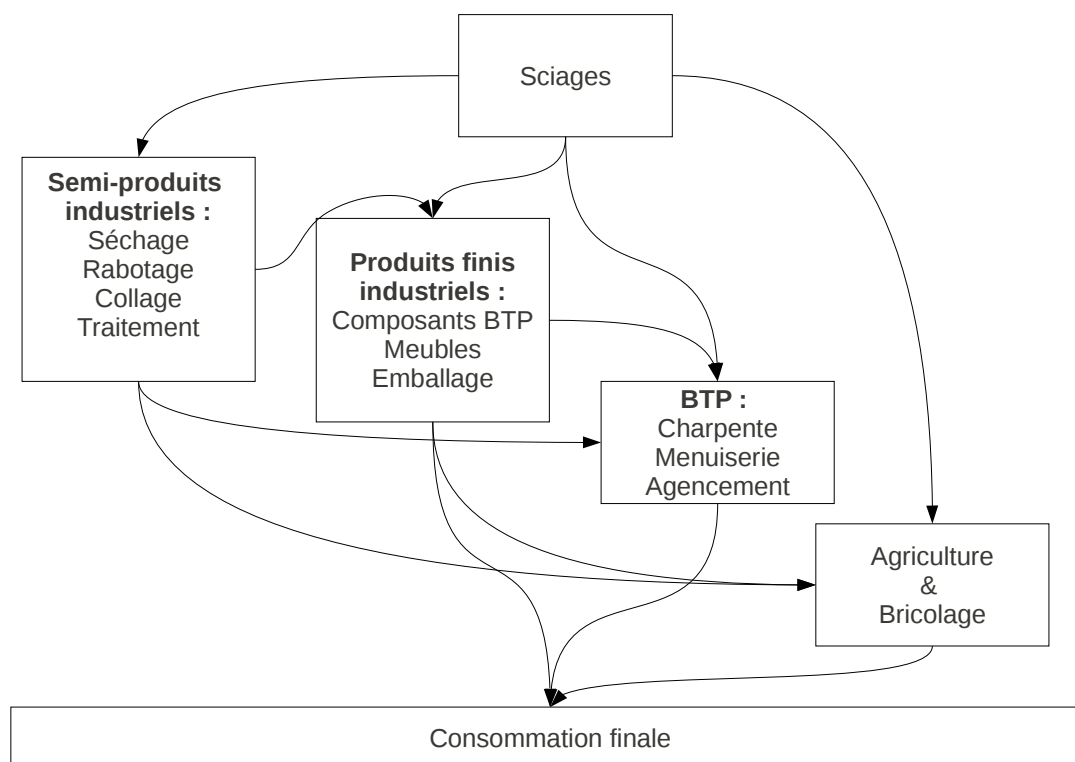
Sciages

**Semi-produits industriels :**
Séchage
Rabotage
Collage
Traitement

**Produits finis industriels :**
Composants BTP
Meubles
Emballage

**BTP :**
Charpente
Menuiserie
Agencement

Agriculture
&
Bricolage

Consommation finale